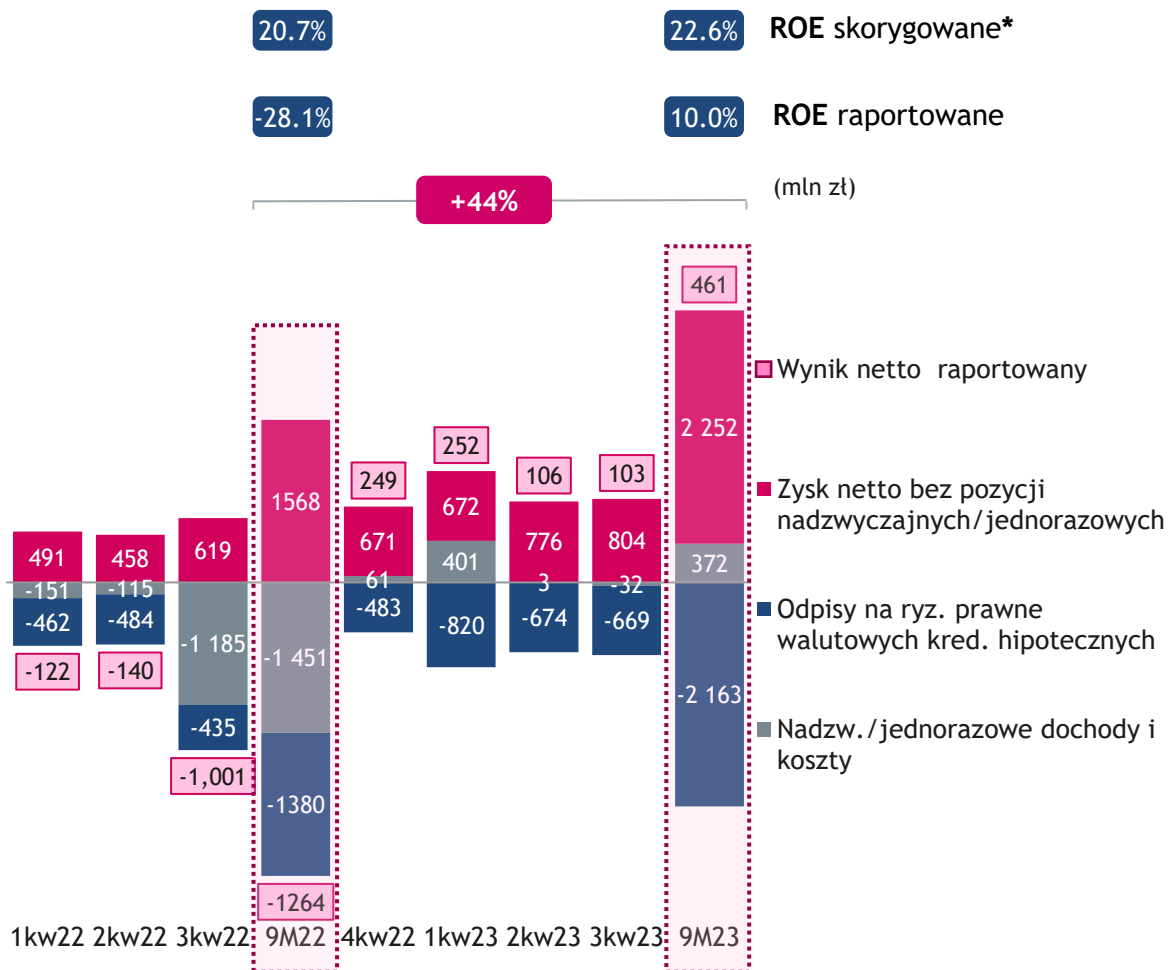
20.7%

22.6%

ROE skorygowane*

-28.1%

10.0%

ROE raportowane

(mln zł)

+44%

461

Wynik netto raportowany

2 252

Zysk netto bez pozycji nadzwyczajnych/jednorazowych

Odpisy na ryz. prawne walutowych kred. hipotecznych

Nadzw./jednorazowe dochody i koszty

1568

249

252

106

103

491

458

619

671

672

776

804

372

-151

-115

61

401

3

-32

-462

-484

-1 185

-1 451

-483

-820

-674

-669

-2 163

-122

-140

-435

-1,001

-1380

-1264

1kw22 2kw22 3kw22 9M22 4kw22 1kw23 2kw23 3kw23 9M23